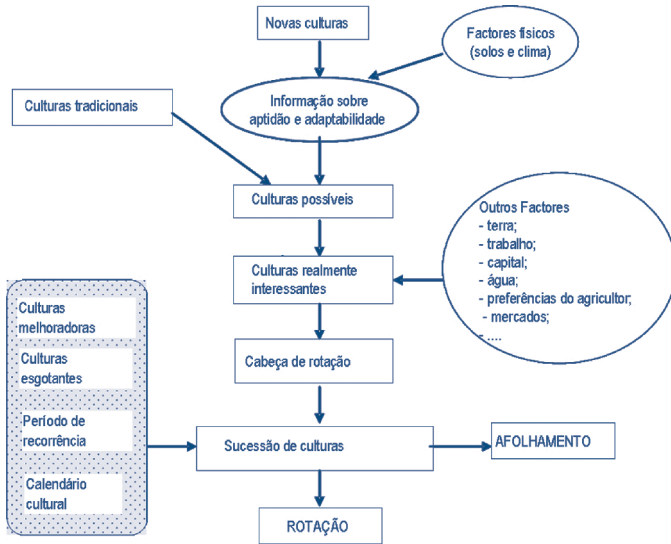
Novas culturas

Factores físicos (solos e clima)

Culturas tradicionais

Informação sobre aptidão e adaptabilidade

Culturas possíveis

Outros Factores
- terra;
- trabalho;
- capital;
- água;
- preferências do agricultor;
- mercados;
- ....

Culturas realmente interessantes

Culturas melhoradoras

Culturas esgotantes

Período de recorrência

Calendário cultural

Cabeça de rotação

Sucessão de culturas

AFOLHAMENTO

ROTAÇÃO